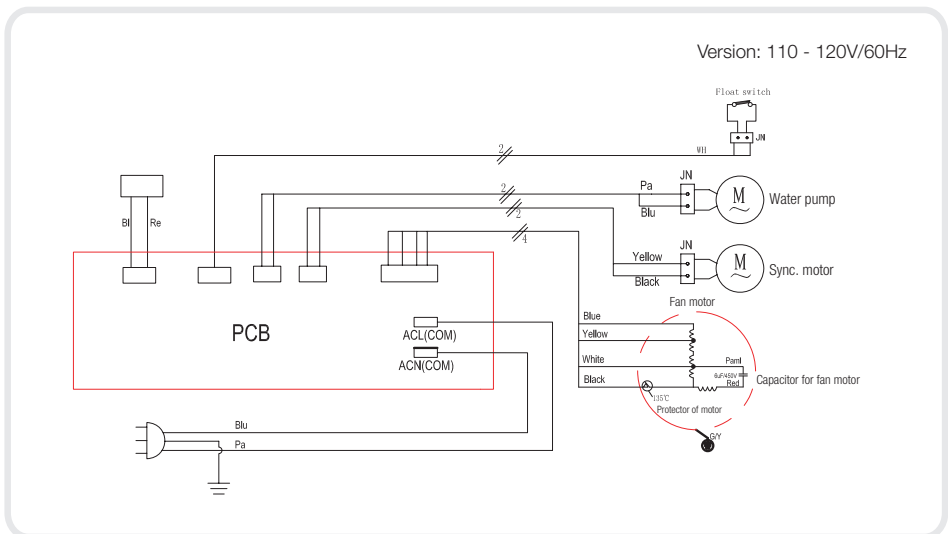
Version: 110 - 120V/60Hz

Float switch

JN

WH

2

2

2

4

Pa

Blu

JN

M

Water pump

Yellow

Black

JN

M

Sync. motor

Bl

Re

PCB

ACL(COM)

ACN(COM)

Fan motor

Blue

Yellow

White

Black

Paml

6μF/450V

Red

Capacitor for fan motor

135℃

Protector of motor

G/Y

Blu

Pa